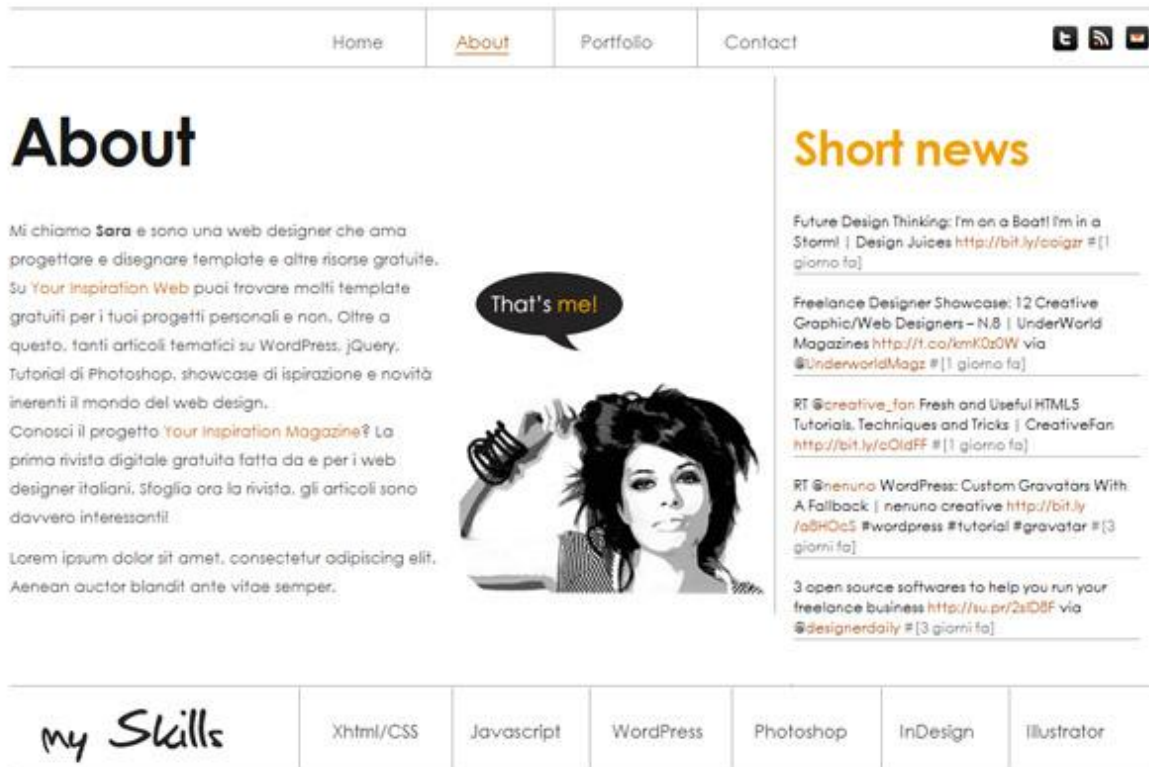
Home About Portfolio Contact

About

Mi chiamo **Sara** e sono una web designer che ama progettare e disegnare template e altre risorse gratuite. Su Your Inspiration Web puoi trovare molti template gratuiti per i tuoi progetti personali e non. Oltre a questo, tanti articoli tematici su WordPress, jQuery, Tutorial di Photoshop, showcase di ispirazione e novità inerenti il mondo del web design.
Conosci il progetto Your Inspiration Magazine? La prima rivista digitale gratuita fatta da e per i web designer italiani. Sfoglia ora la rivista, gli articoli sono davvero interessanti!

Lorem ipsum dolor sit amet, consectetur adipiscing elit. Aenean auctor blandit ante vitae semper.

That's me!

Short news

Future Design Thinking: I'm on a Boat! I'm in a Storm! | Design Juices http://bit.ly/coigzr #[1 giorno fa]

Freelance Designer Showcase: 12 Creative Graphic/Web Designers – N.8 | UnderWorld Magazines http://t.co/kmK0z0W via @UnderworldMagz #[1 giorno fa]

RT @creative_fan Fresh and Useful HTML5 Tutorials, Techniques and Tricks | CreativeFan http://bit.ly/cOldFF #[1 giorno fa]

RT @nenuno WordPress: Custom Gravatars With A Fallback | nenuno creative http://bit.ly/a8HOcS #wordpress #tutorial #gravatar #[3 giorni fa]

3 open source softwares to help you run your freelance business http://su.pr/2sID8F via @designerdaily #[3 giorni fa]

my Skills

Xhtml/CSS | Javascript | WordPress | Photoshop | InDesign | Illustrator